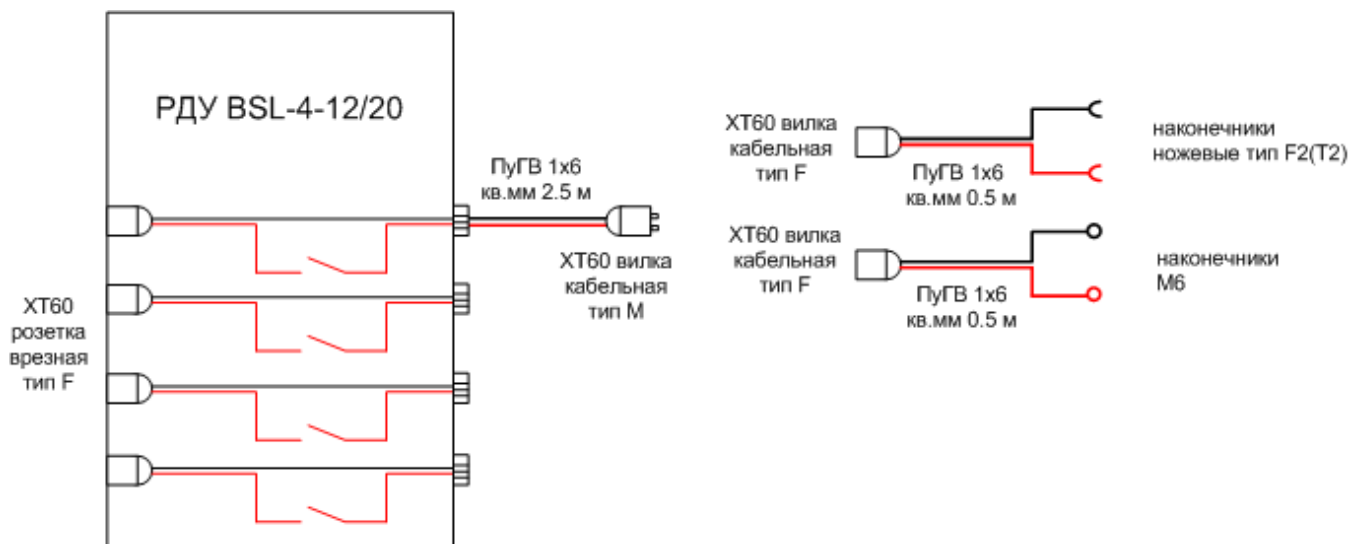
РДУ BSL-4-12/20

XT60
розетка
врезная
тип F

ПуГВ 1х6
кв.мм 2.5 м

XT60 вилка
кабельная
тип M

XT60 вилка
кабельная
тип F

ПуГВ 1х6
кв.мм 0.5 м

наконечники
ножевые тип F2(T2)

XT60 вилка
кабельная
тип F

ПуГВ 1х6
кв.мм 0.5 м

наконечники
M6